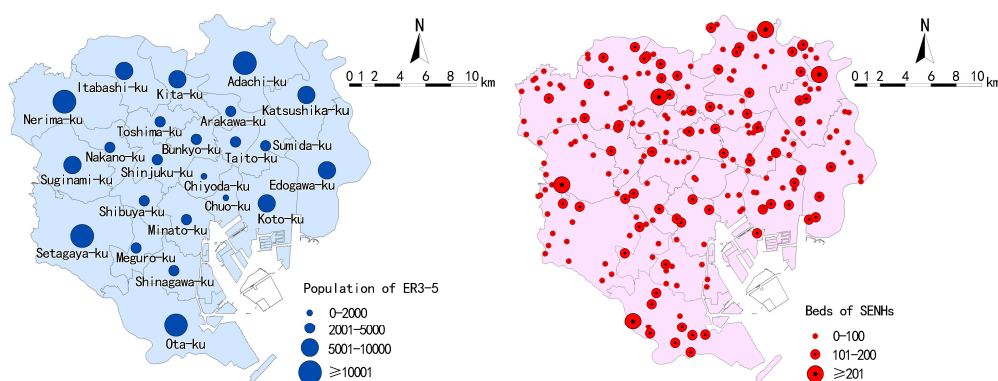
Adachi-ku
Itabashi-ku
Kita-ku
Nerima-ku
Katsushika-ku
Toshima-ku
Arakawa-ku
Nakano-ku
Bunkyo-ku
Sumida-ku
Taito-ku
Suginami-ku
Shinjuku-ku
Chiyoda-ku
Edogawa-ku
Chuo-ku
Shibuya-ku
Koto-ku
Minato-ku
Setagaya-ku
Meguro-ku
Shinagawa-ku
Ota-ku

N
0 1 2 4 6 8 10 km

Population of ER3-5
0-2000
2001-5000
5001-10000
≥10001

N
0 1 2 4 6 8 10 km

Beds of SENHs
0-100
101-200
≥201